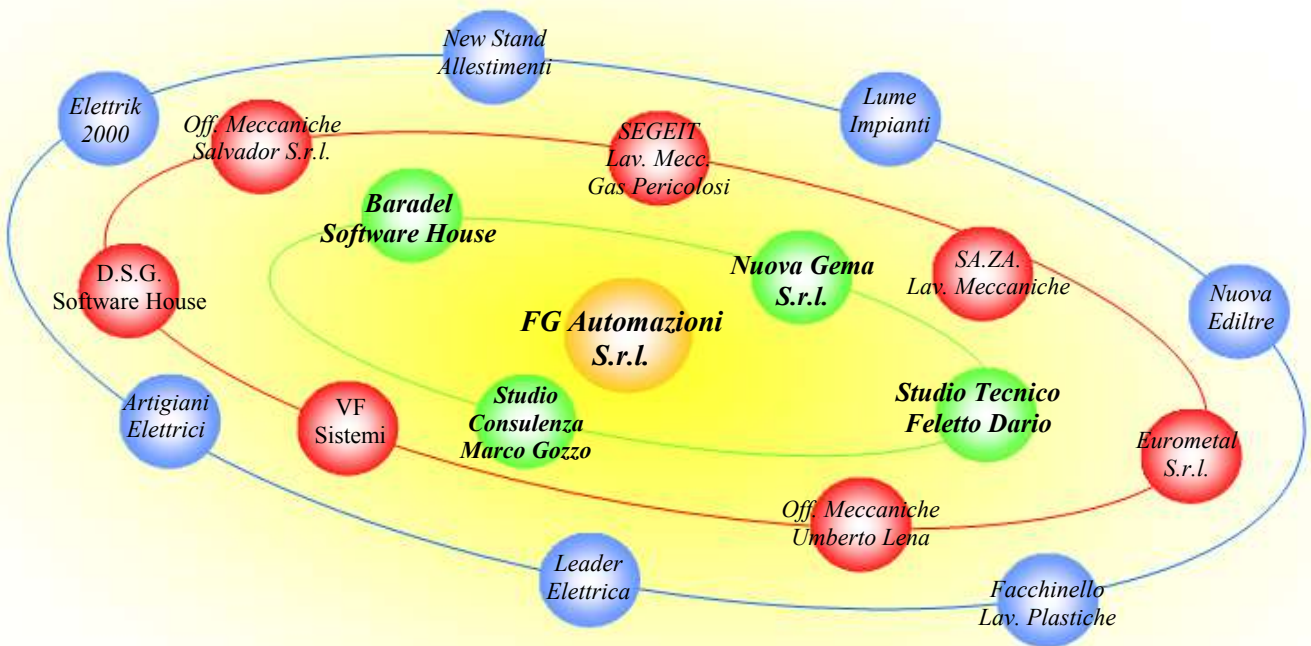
New Stand Allestimenti

Elettrik 2000

Off. Meccaniche Salvador S.r.l.

SEGEIT Lav. Mecc. Gas Pericolosi

Lume Impianti

Baradel Software House

Nuova Gema S.r.l.

SA.ZA. Lav. Meccaniche

D.S.G. Software House

Nuova Ediltre

FG Automazioni S.r.l.

Artigiani Elettrici

VF Sistemi

Studio Consulenza Marco Gozzo

Studio Tecnico Feletto Dario

Eurometal S.r.l.

Off. Meccaniche Umberto Lena

Leader Elettrica

Facchinello Lav. Plastiche